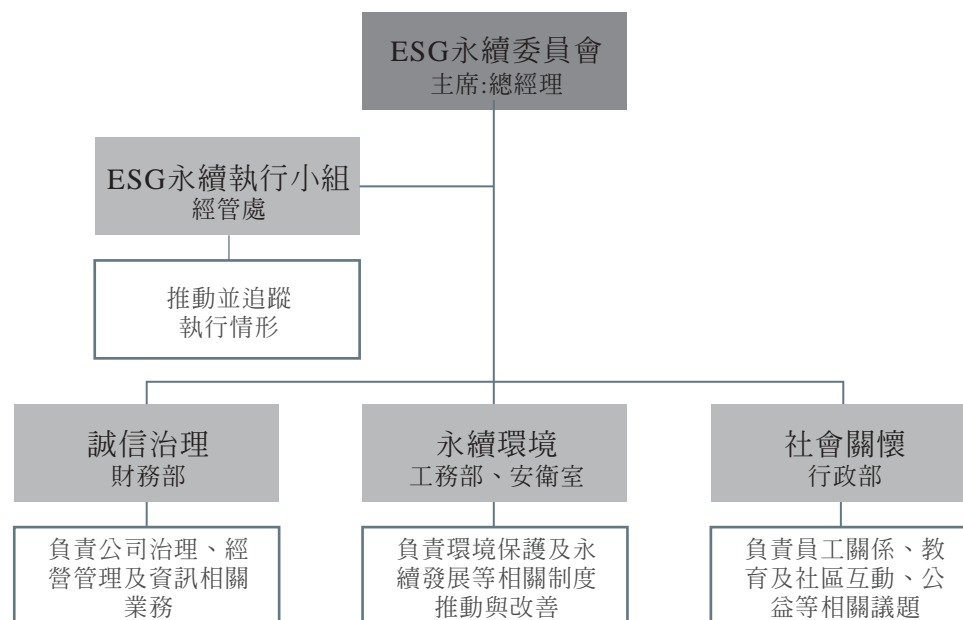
ESG永續委員會
主席:總經理

ESG永續執行小組
經管處

推動並追蹤
執行情形

誠信治理
財務部

負責公司治理、經營管理及資訊相關業務

永續環境
工務部、安衛室

負責環境保護及永續發展等相關制度推動與改善

社會關懷
行政部

負責員工關係、教育及社區互動、公益等相關議題